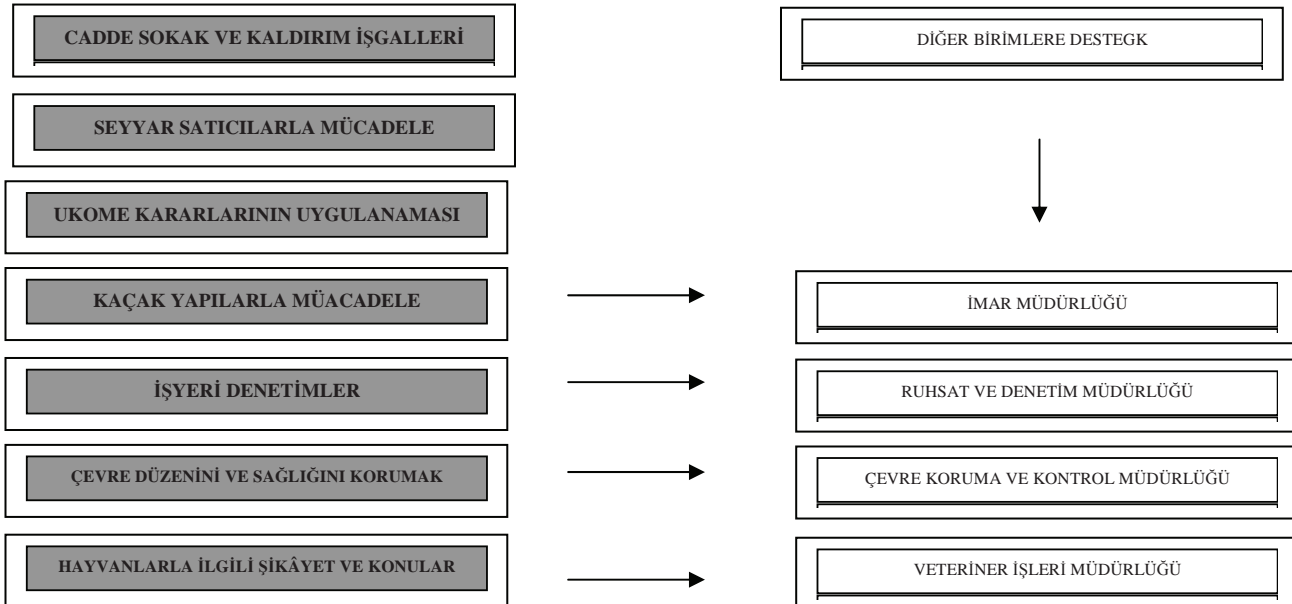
CADDE SOKAK VE KALDIRIM İŞGALLERİ

SEYYAR SATICILARLA MÜCADELE

UKOME KARARLARININ UYGULANAMASI

KAÇAK YAPILARLA MÜACADELE

İŞYERİ DENETİMLER

ÇEVRE DÜZENİNİ VE SAĞLIĞINI KORUMAK

HAYVANLARLA İLGİLİ ŞİKÂYET VE KONULAR

DİĞER BİRİMLERE DESTEGK

İMAR MÜDÜRLÜĞÜ

RUHSAT VE DENETİM MÜDÜRLÜĞÜ

ÇEVRE KORUMA VE KONTROL MÜDÜRLÜĞÜ

VETERİNER İŞLERİ MÜDÜRLÜĞÜ